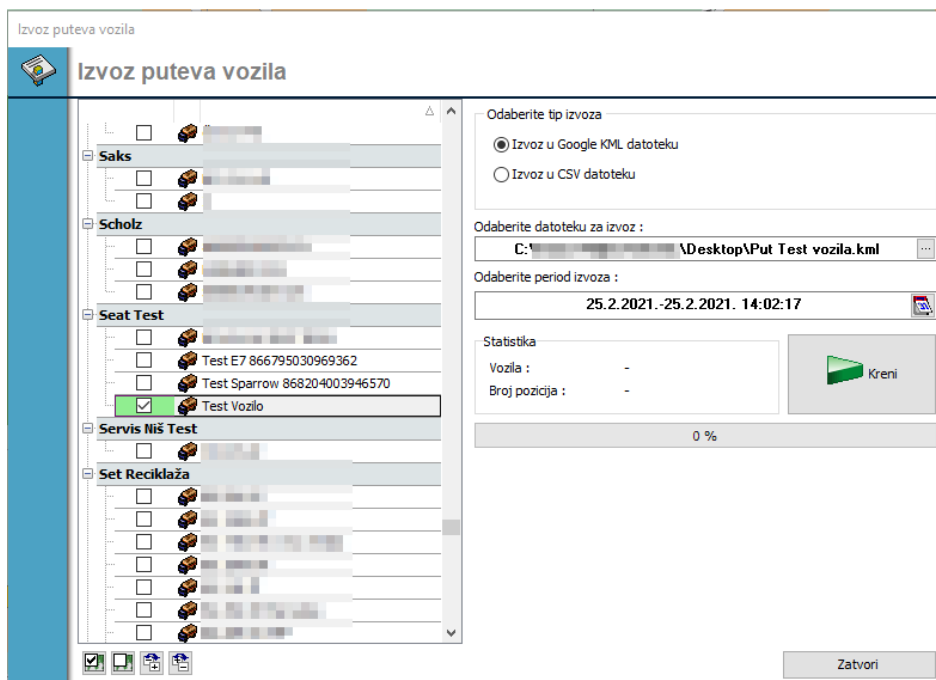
Izvoz puteva vozila

Izvoz puteva vozila

Saks

Scholz

Seat Test

Test E7 866795030969362

Test Sparrow 868204003946570

Test Vozilo

Servis Niš Test

Set Reciklaža

Odaberite tip izvoza

Izvoz u Google KML datoteku

Izvoz u CSV datoteku

Odaberite datoteku za izvoz :

C:\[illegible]\Desktop\Put Test vozila.kml

Odaberite period izvoza :

25.2.2021.-25.2.2021. 14:02:17

Statistika

Vozila : -

Broj pozicija : -

Kreni

0 %

Zatvori